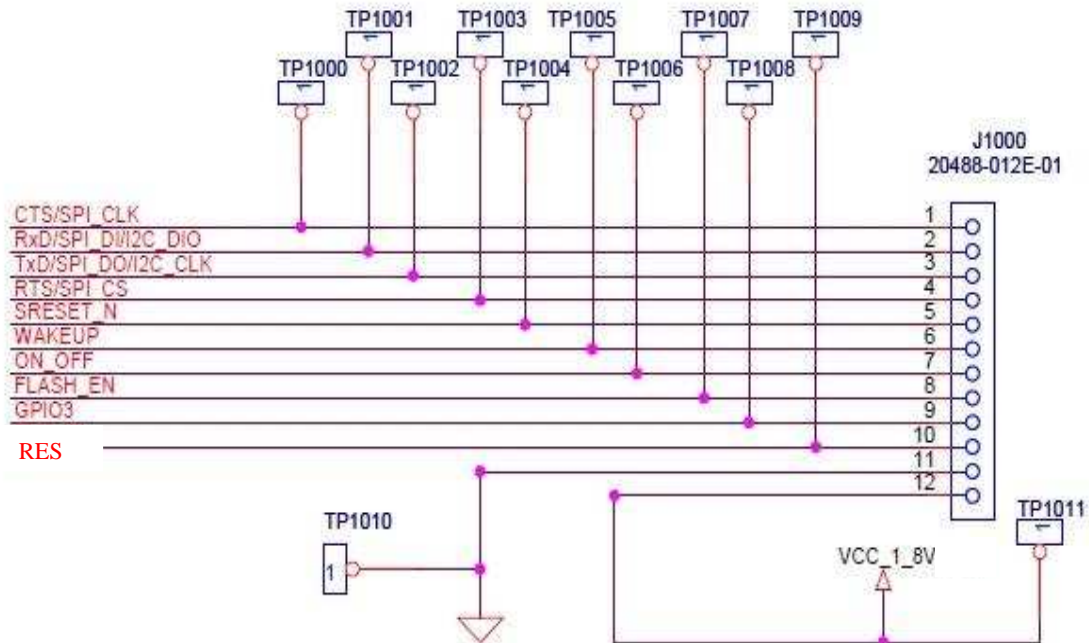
TP1001 TP1003 TP1005 TP1007 TP1009

TP1000 TP1002 TP1004 TP1006 TP1008

J1000
20488-012E-01

CTS/SPI_CLK 1
RxD/SPI_DI/I2C_DIO 2
TxD/SPI_DO/I2C_CLK 3
RTS/SPI_CS 4
SRESET_N 5
WAKEUP 6
ON_OFF 7
FLASH_EN 8
GPIO3 9
RES 10
11
12

TP1010
1

TP1011

VCC_1_8V